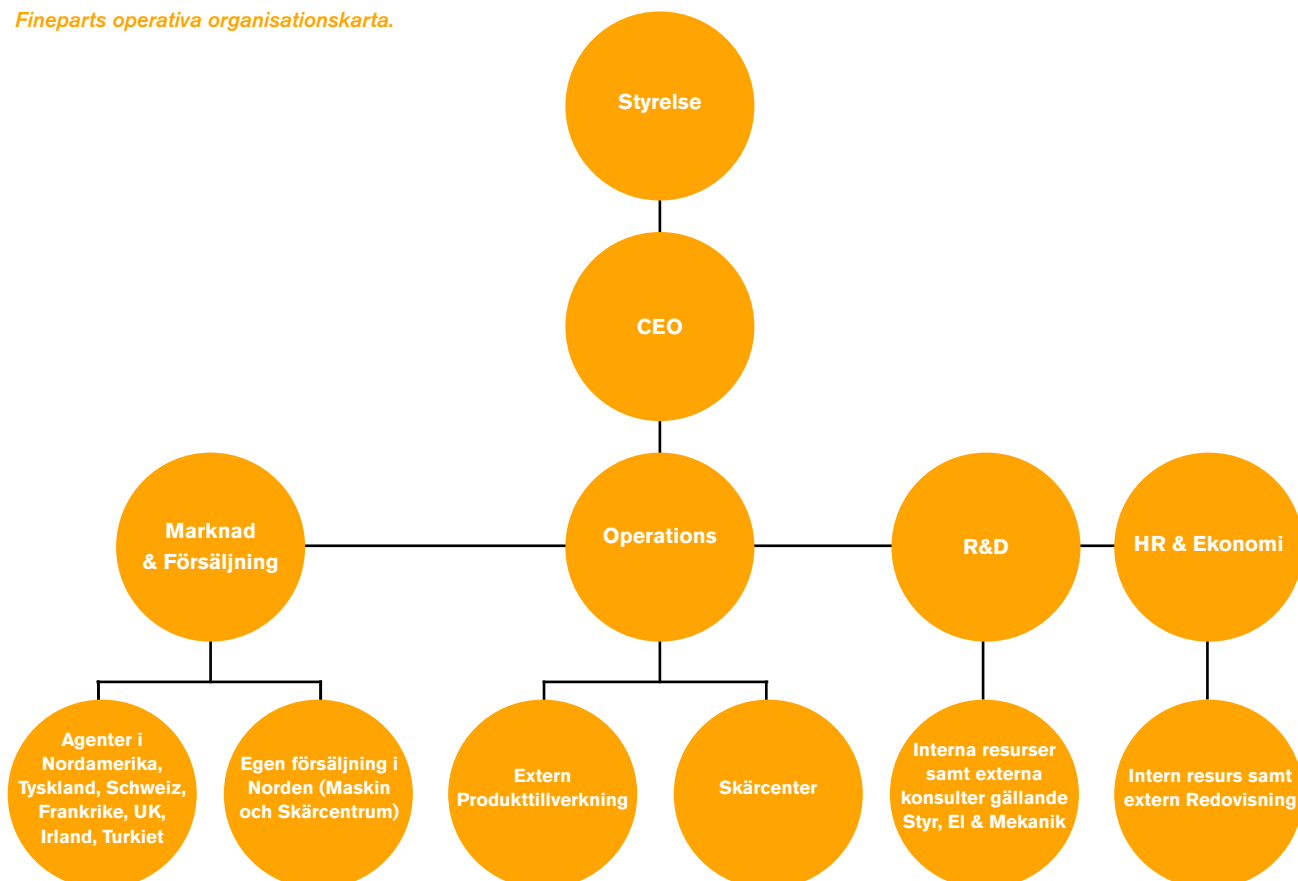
Fineparts operativa organisationskarta.

Styrelse

CEO

Marknad & Försäljning

Operations

R&D

HR & Ekonomi

Agenter i Nordamerika, Tyskland, Schweiz, Frankrike, UK, Irland, Turkiet

Egen försäljning i Norden (Maskin och Skärcentrum)

Extern Produkttillverkning

Skärcenter

Interna resurser samt externa konsulter gällande Styr, El & Mekanik

Intern resurs samt extern Redovisning